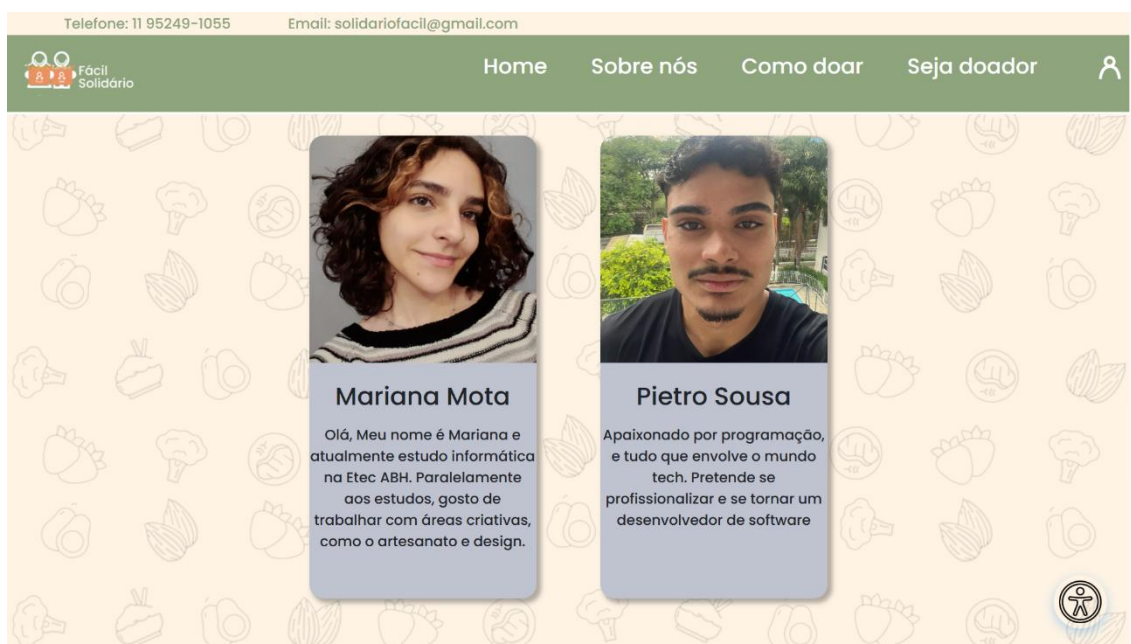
Telefone: 11 95249-1055 Email: solidariofacil@gmail.com

Fácil Solidário

Home Sobre nós Como doar Seja doador

Mariana Mota

Olá, Meu nome é Mariana e atualmente estudo informática na Etec ABH. Paralelamente aos estudos, gosto de trabalhar com áreas criativas, como o artesanato e design.

Pietro Sousa

Apaixonado por programação, e tudo que envolve o mundo tech. Pretende se profissionalizar e se tornar um desenvolvedor de software